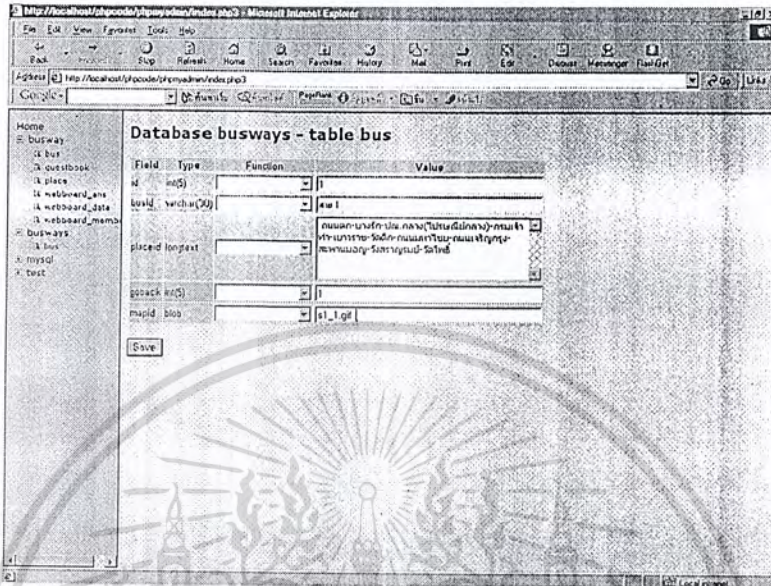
http://localhost/phpcode/phpmyadmin/index.php3 - Microsoft Internet Explorer

File Edit View Favorites Tools Help

Back Forward Stop Refresh Home Search Favorites History Mail Print Edit Discuss Messenger RealGet

Address http://localhost/phpcode/phpmyadmin/index.php3

Go Links

Google

Home
busway
bus
questbook
place
webboard_ans
webboard_data
webboard_memb
busways
bus
mysql
test

Database busways - table bus

| Field | Type | Function | Value |
|---|---|---|---|
| id | int(5) | | 1 |
| busid | varchar(30) | | สาย 1 |
| placeid | longtext | | ถนนตก-บางรัก-ปณ.กลาง(ไปรษณีย์กลาง)-กรมเจ้าท่า-เยาวราช-วัดเลียบ-ถนนเยาวราช-ถนนเจริญกรุง-สะพานมอญ-วังสราญรมย์-วัดโพธิ์ |
| goback | int(5) | | 1 |
| mapid | blob | | s1_1.gif |

Save

Local intranet